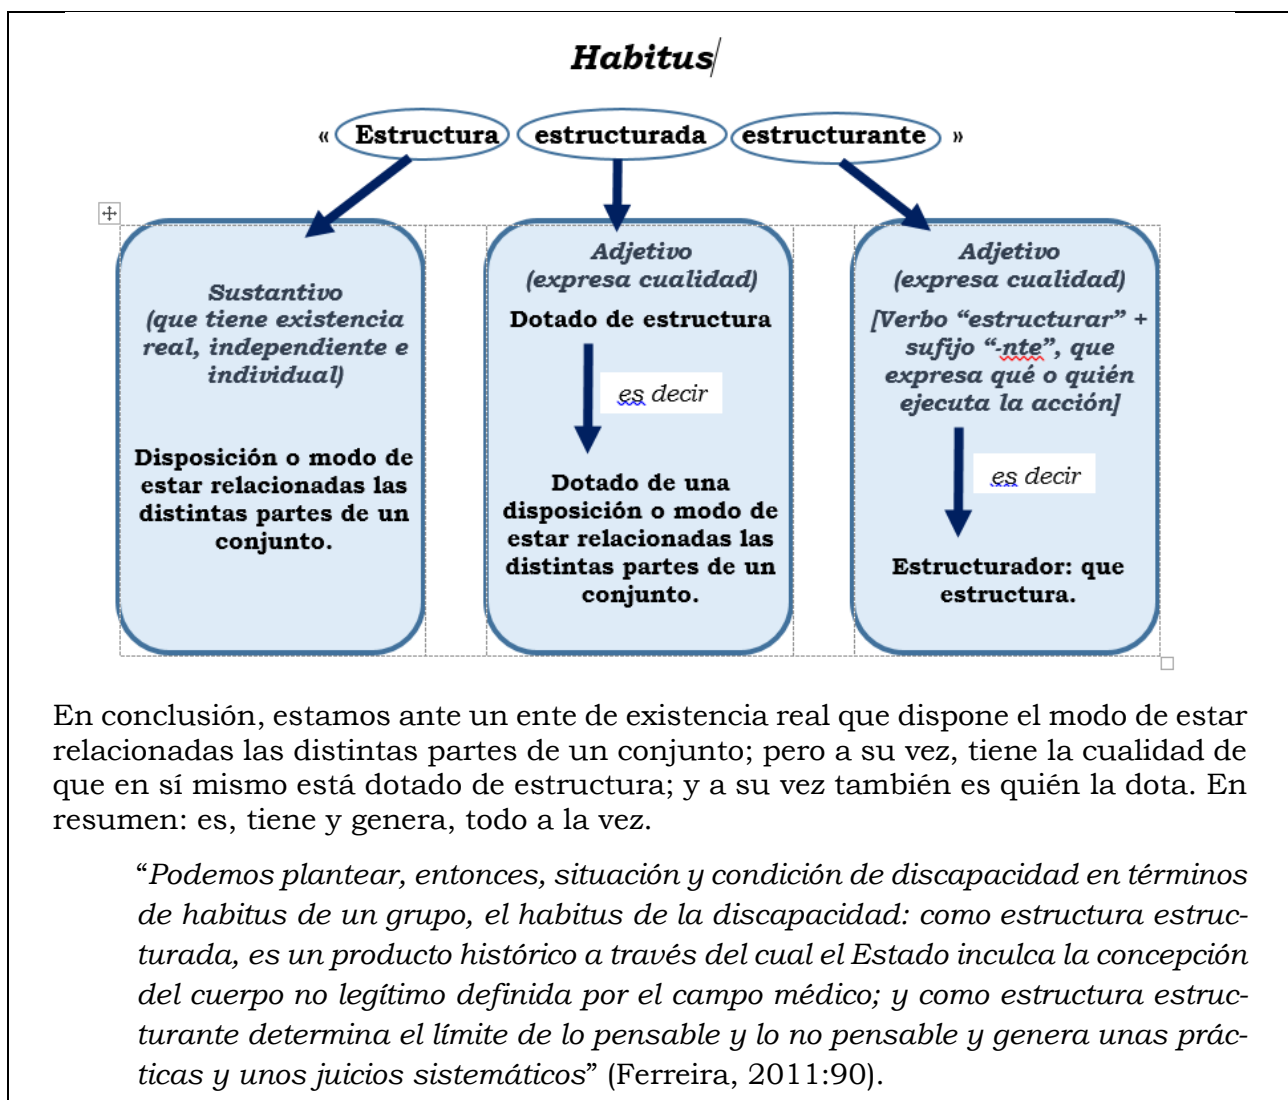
Habitus

« Estructura estructurada estructurante »

Sustantivo (que tiene existencia real, independiente e individual)

Disposición o modo de estar relacionadas las distintas partes de un conjunto.

Adjetivo (expresa cualidad)

Dotado de estructura

es decir

Dotado de una disposición o modo de estar relacionadas las distintas partes de un conjunto.

Adjetivo (expresa cualidad)

[Verbo "estructurar" + sufijo "-nte", que expresa qué o quién ejecuta la acción]

es decir

Estructurador: que estructura.

En conclusión, estamos ante un ente de existencia real que dispone el modo de estar relacionadas las distintas partes de un conjunto; pero a su vez, tiene la cualidad de que en sí mismo está dotado de estructura; y a su vez también es quién la dota. En resumen: es, tiene y genera, todo a la vez.

"Podemos plantear, entonces, situación y condición de discapacidad en términos de habitus de un grupo, el habitus de la discapacidad: como estructura estructurada, es un producto histórico a través del cual el Estado inculca la concepción del cuerpo no legítimo definida por el campo médico; y como estructura estructurante determina el límite de lo pensable y lo no pensable y genera unas prácticas y unos juicios sistemáticos" (Ferreira, 2011:90).